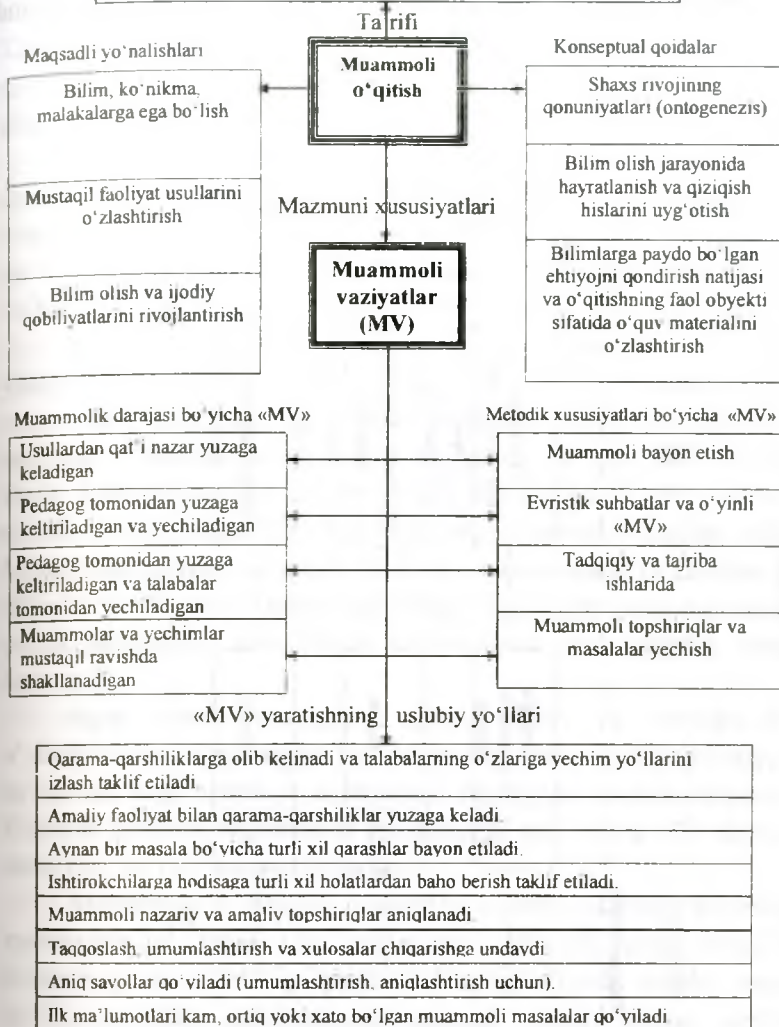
Ta'rifi

Maqsadli yo'nalishlari

Muammoli o'qitish

Konseptual qoidalar

Bilim, ko'nikma, malakalarga ega bo'lish

Mustaqil faoliyat usullarini o'zlashtirish

Bilim olish va ijodiy qobiliyatlarini rivojlantirish

Shaxs rivojining qonuniyatlari (ontogenezis)

Bilim olish jarayonida hayratlanish va qiziqish hislarini uyg'otish

Bilimlarga paydo bo'lgan ehtiyojni qondirish natijasi va o'qitishning faol obyekti sifatida o'quv materialini o'zlashtirish

Mazmuni xususiyatlari

Muammoli vaziyatlar (MV)

Muammolik darajasi bo'yicha «MV»

Usullardan qat'i nazar yuzaga keladigan

Pedagog tomonidan yuzaga keltiriladigan va yechiladigan

Pedagog tomonidan yuzaga keltiriladigan va talabalar tomonidan yechiladigan

Muammolar va yechimlar mustaqil ravishda shakllanadigan

Metodik xususiyatlari bo'yicha «MV»

Muammoli bayon etish

Evristik suhbatlar va o'yinli «MV»

Tadqiqiy va tajriba ishlarida

Muammoli topshiriqlar va masalalar yechish

«MV» yaratishning uslubiy yo'llari

Qarama-qarshiliklarga olib kelinadi va talabalarning o'zlariga yechim yo'llarini izlash taklif etiladi.

Amaliy faoliyat bilan qarama-qarshiliklar yuzaga keladi.

Aynan bir masala bo'yicha turli xil qarashlar bayon etiladi.

Ishtirokchilarga hodisaga turli xil holatlardan baho berish taklif etiladi.

Muammoli nazariy va amaliy topshiriqlar aniqlanadi.

Taqqoslash, umumlashtirish va xulosalar chiqarishga undaydi.

Aniq savollar qo'yiladi (umumlashtirish, aniqlashtirish uchun).

Ilk ma'lumotlari kam, ortiq yoki xato bo'lgan muammoli masalalar qo'yiladi.